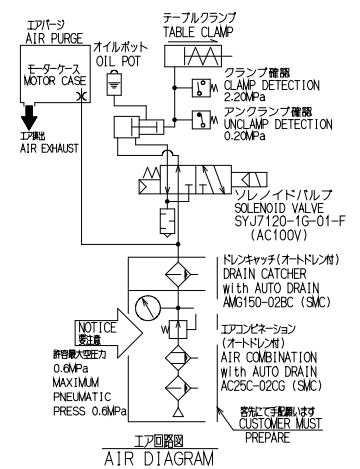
エアパージ
AIR PURGE

モーターケース
MOTOR CASE

エア排出
AIR EXHAUST

オイルポット
OIL POT

テーブルクランプ
TABLE CLAMP

クランプ確認
CLAMP DETECTION
2.20MPa

アンクランプ確認
UNCLAMP DETECTION
0.20MPa

ソレノイドバルブ
SOLENOID VALVE
SYJ7120-1G-01-F
(AC100V)

ドレンキャッチ(オートドレン付)
DRAIN CATCHER
with AUTO DRAIN
AMG150-02BC (SMC)

NOTICE
要注意

許容最大空圧力
0.6MPa
MAXIMUM
PNEUMATIC
PRESS 0.6MPa

エアコンビネーション
(オートドレン付)
AIR COMBINATION
with AUTO DRAIN
AC25C-02CG (SMC)

客先にて手配願います
CUSTOMER MUST
PREPARE

エア回路図
AIR DIAGRAM